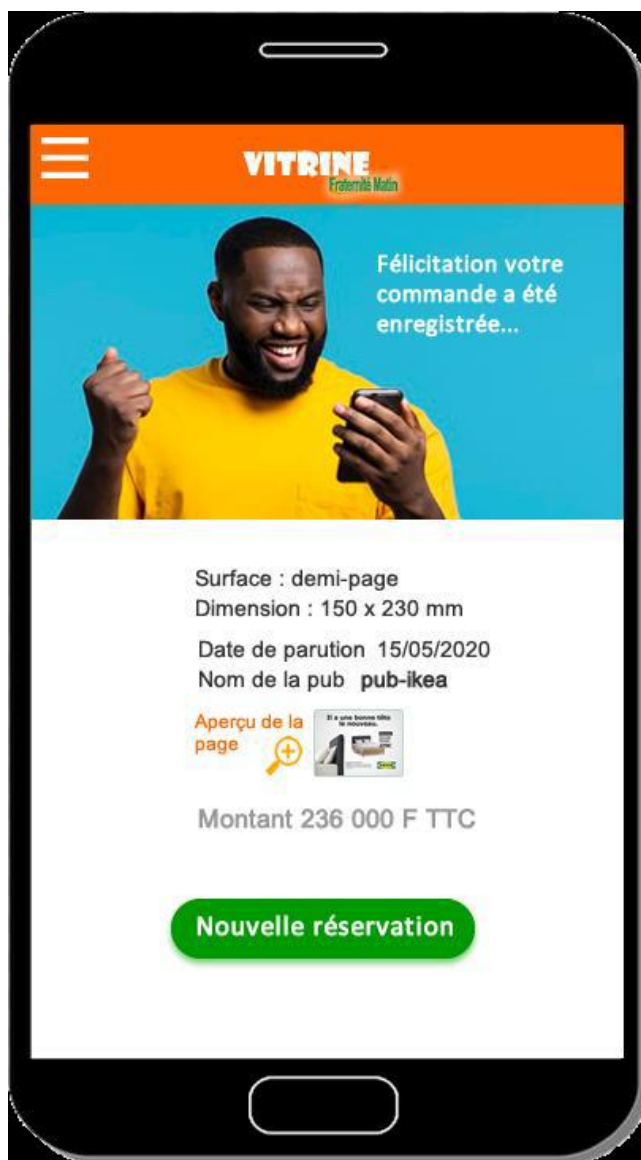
VITRINE
Fraternité Matin

Félicitation votre commande a été enregistrée...

Surface : demi-page
Dimension : 150 x 230 mm

Date de parution 15/05/2020
Nom de la pub pub-ikea

Aperçu de la page

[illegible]

Montant 236 000 F TTC

Nouvelle réservation